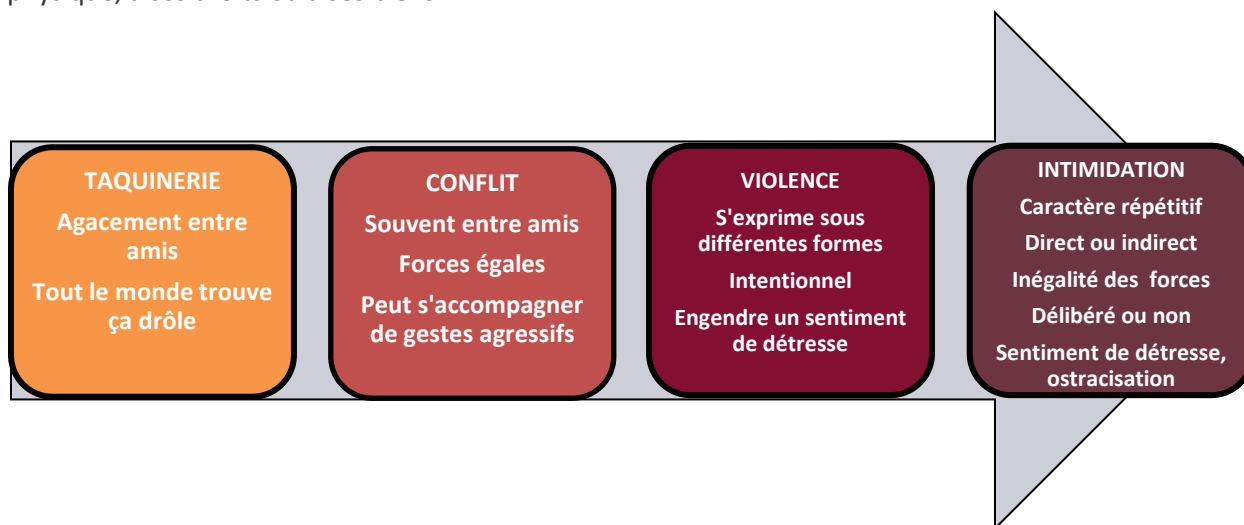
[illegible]

TAQUINERIE

Agacement entre amis

Tout le monde trouve ça drôle

CONFLIT

Souvent entre amis

Forces égales

Peut s'accompagner de gestes agressifs

VIOLENCE

S'exprime sous différentes formes

Intentionnel

Engendre un sentiment de détresse

INTIMIDATION

Caractère répétitif

Direct ou indirect

Inégalité des forces

Délibéré ou non

Sentiment de détresse, ostracisation